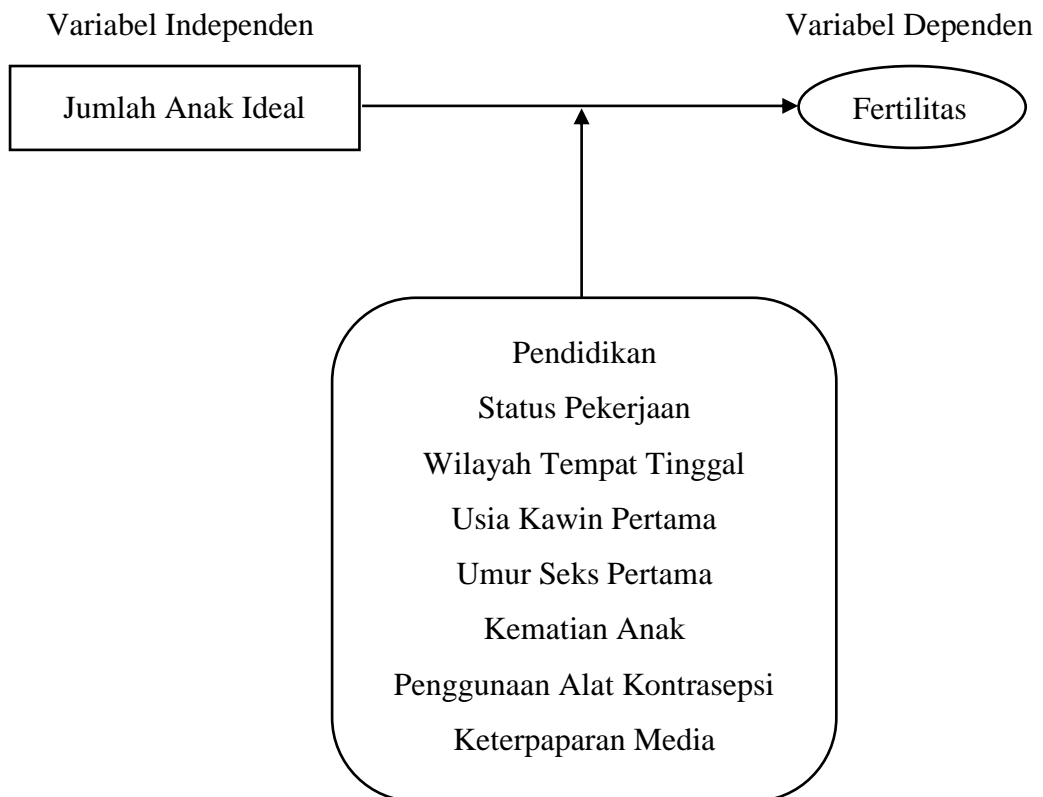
Variabel Independen

Variabel Dependen

Jumlah Anak Ideal

Fertilitas

Pendidikan
Status Pekerjaan
Wilayah Tempat Tinggal
Usia Kawin Pertama
Umur Seks Pertama
Kematian Anak
Penggunaan Alat Kontrasepsi
Keterpaparan Media